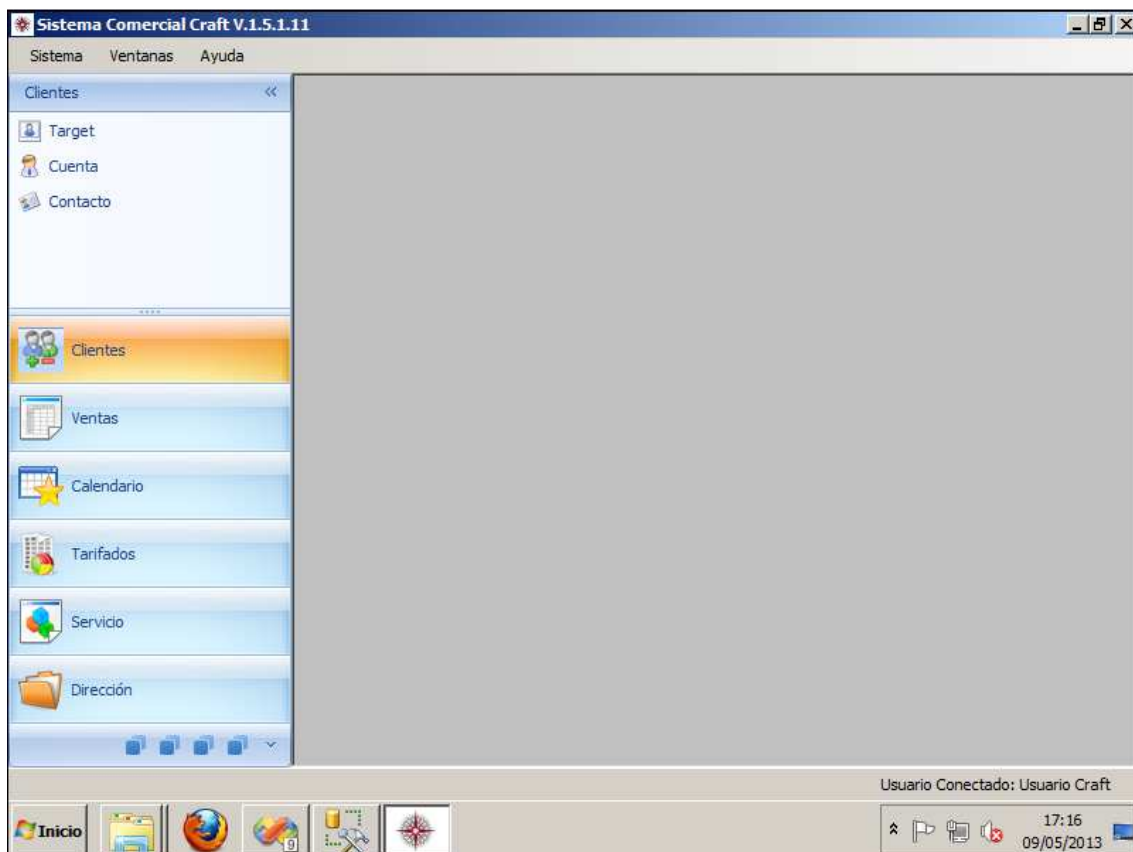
Sistema Comercial Craft V.1.5.1.11

Sistema Ventanas Ayuda

Clientes «

Target
Cuenta
Contacto

Clientes
Ventas
Calendario
Tarifados
Servicio
Dirección

Usuario Conectado: Usuario Craft

Inicio

9

17:16
09/05/2013